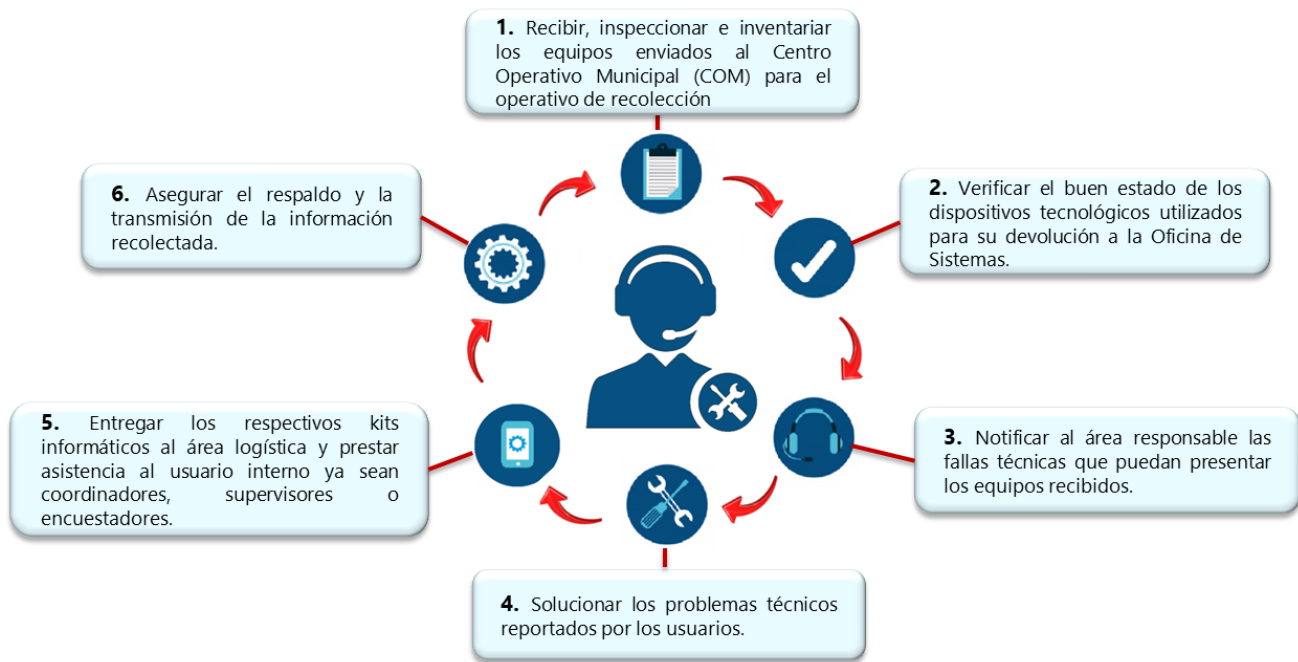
**1.** Recibir, inspeccionar e inventariar los equipos enviados al Centro Operativo Municipal (COM) para el operativo de recolección

**6.** Asegurar el respaldo y la transmisión de la información recolectada.

**2.** Verificar el buen estado de los dispositivos tecnológicos utilizados para su devolución a la Oficina de Sistemas.

**5.** Entregar los respectivos kits informáticos al área logística y prestar asistencia al usuario interno ya sean coordinadores, supervisores o encuestadores.

**3.** Notificar al área responsable las fallas técnicas que puedan presentar los equipos recibidos.

**4.** Solucionar los problemas técnicos reportados por los usuarios.